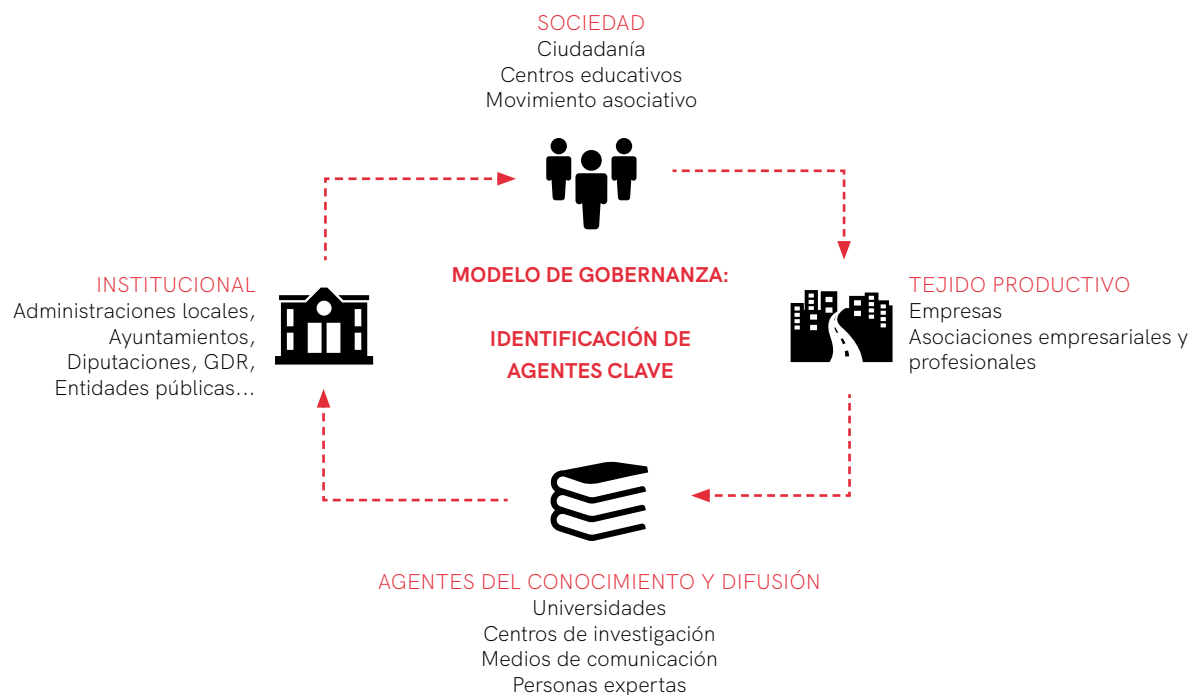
SOCIEDAD
Ciudadanía
Centros educativos
Movimiento asociativo

INSTITUCIONAL
Administraciones locales,
Ayuntamientos,
Diputaciones, GDR,
Entidades públicas...

MODELO DE GOBERNANZA:

IDENTIFICACIÓN DE AGENTES CLAVE

TEJIDO PRODUCTIVO
Empresas
Asociaciones empresariales y profesionales

AGENTES DEL CONOCIMIENTO Y DIFUSIÓN
Universidades
Centros de investigación
Medios de comunicación
Personas expertas